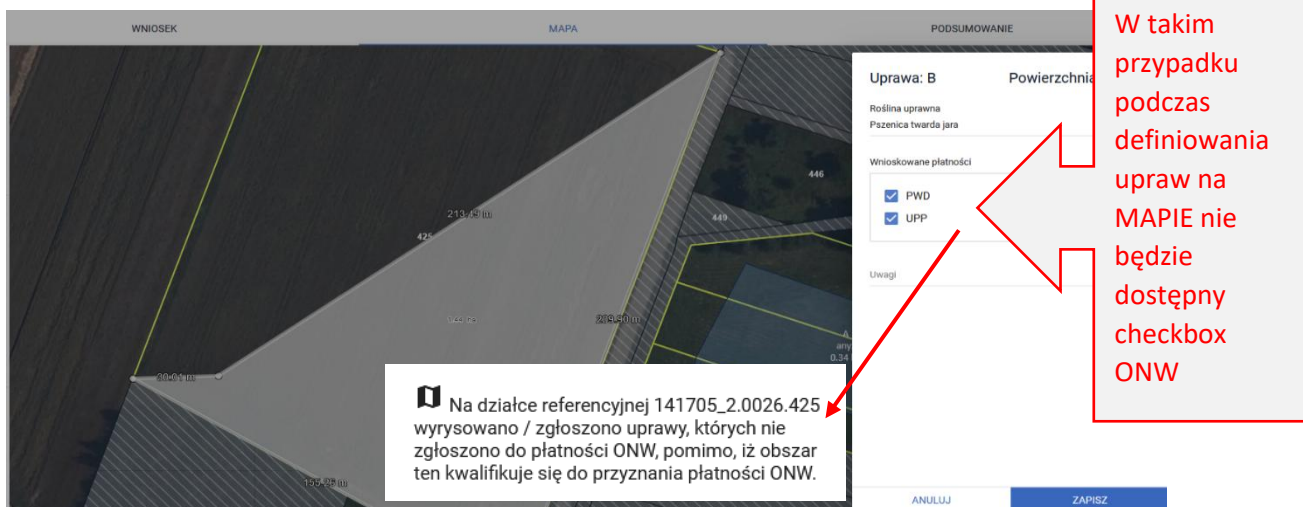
WNIOSEK MAPA PODSUMOWANIE

213,49 m
425
449
446
1,44 ha
209,40 m
30,01 m
155,25 m
A
any
0,34

Uprawa: B Powierzchnia

Roślina uprawna
Pszenica twarda jara

Wnioskowane płatności

PWD
UPP

Uwagi

W takim przypadku podczas definiowania upraw na MAPIE nie będzie dostępny checkbox ONW

Na działce referencyjnej 141705_2.0026.425 wyrysowano / zgłoszono uprawy, których nie zgłoszono do płatności ONW, pomimo, iż obszar ten kwalifikuje się do przyznania płatności ONW.

ANULUJ ZAPISZ